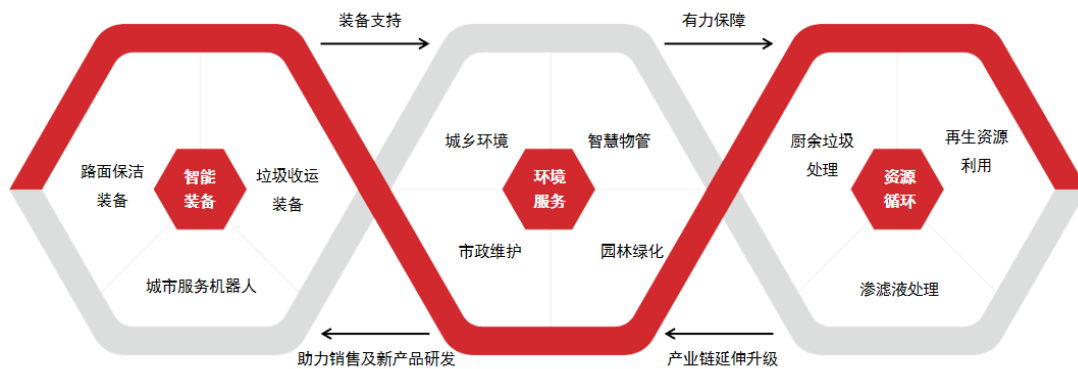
装备支持

有力保障

路面保洁装备

智能装备

垃圾收运装备

城市服务机器人

城乡环境

智慧物管

环境服务

市政维护

园林绿化

厨余垃圾处理

再生资源利用

资源循环

渗滤液处理

助力销售及新产品研发

产业链延伸升级